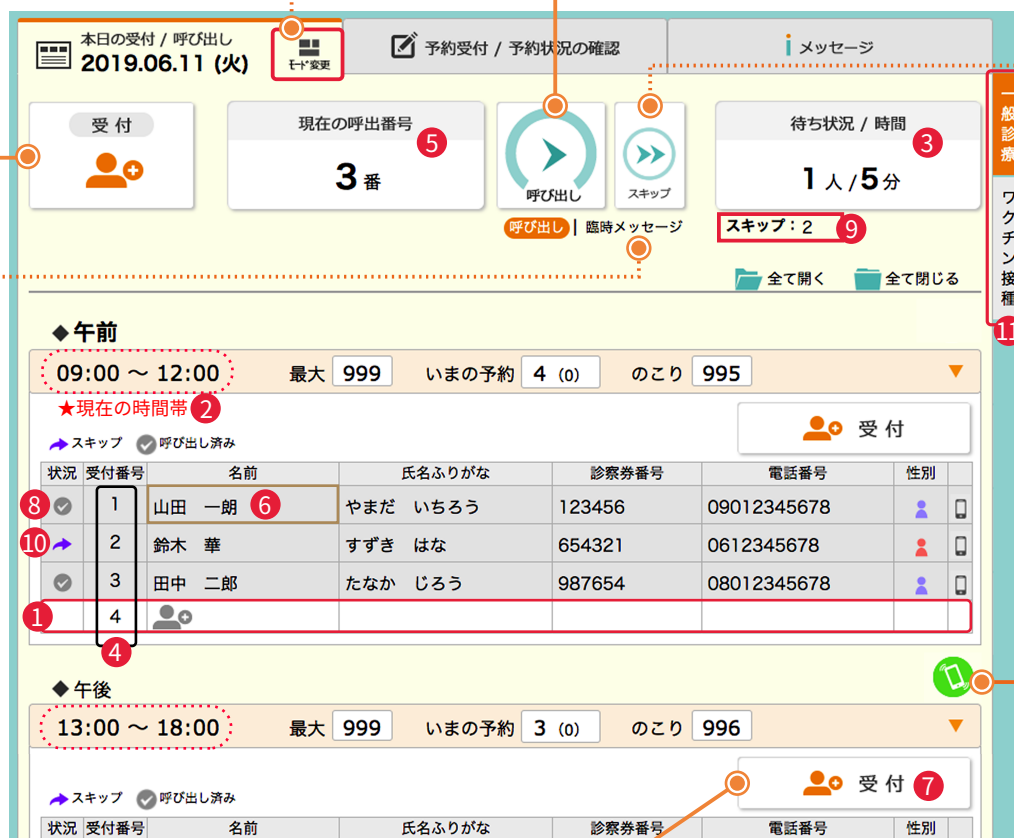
本日の受付 / 呼び出し
2019.06.11 (火)

モード変更

予約受付 / 予約状況の確認

メッセージ

一般診療

ワクチン接種

11

受付

現在の呼出番号 5

3 番

呼び出し

スキップ

待ち状況 / 時間 3

1 人 / 5 分

呼び出し | 臨時メッセージ

スキップ：2 9

全て開く　全て閉じる

◆ 午前

09:00 〜 12:00　最大 999　いまの予約 4 (0)　のこり 995

★現在の時間帯 2

受付

スキップ　呼び出し済み

| 状況 | 受付番号 | 名前 | 氏名ふりがな | 診察券番号 | 電話番号 | 性別 | |
|---|---|---|---|---|---|---|---|
| 8 | 1 | 山田　一朗 6 | やまだ　いちろう | 123456 | 09012345678 | | |
| 10 | 2 | 鈴木　華 | すずき　はな | 654321 | 0612345678 | | |
| | 3 | 田中　二郎 | たなか　じろう | 987654 | 08012345678 | | |
| 1 | 4 | | | | | | |

4

◆ 午後

13:00 〜 18:00　最大 999　いまの予約 3 (0)　のこり 996

受付 7

スキップ　呼び出し済み

| 状況 | 受付番号 | 名前 | 氏名ふりがな | 診察券番号 | 電話番号 | 性別 | |
|---|---|---|---|---|---|---|---|